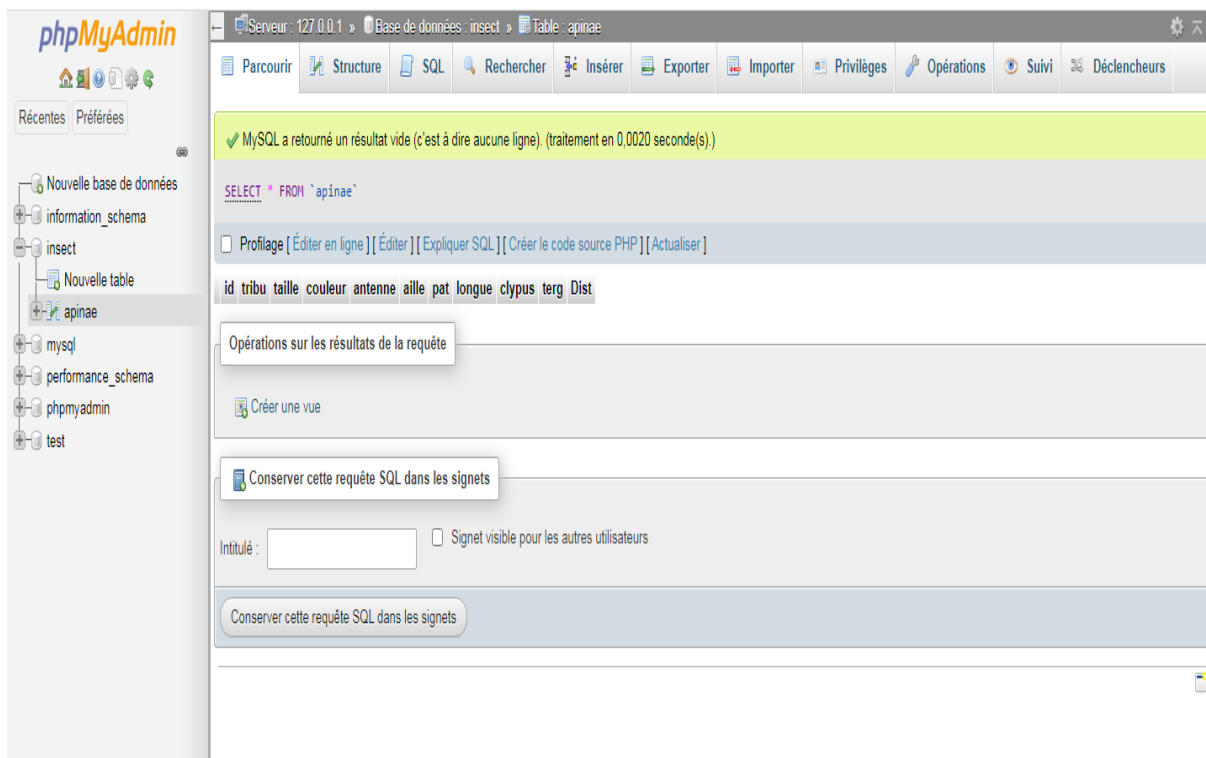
phpMyAdmin

Récentes Préférées

Nouvelle base de données
information_schema
insect
Nouvelle table
apinae
mysql
performance_schema
phpmyadmin
test

Serveur : 127.0.0.1 » Base de données : insect » Table : apinae

Parcourir Structure SQL Rechercher Insérer Exporter Importer Privilèges Opérations Suivi Déclencheurs

MySQL a retourné un résultat vide (c'est à dire aucune ligne). (traitement en 0,0020 seconde(s).)

SELECT * FROM `apinae`

Profilage [ Éditer en ligne ] [ Éditer ] [ Expliquer SQL ] [ Créer le code source PHP ] [ Actualiser ]

| id | tribu | taille | couleur | antenne | aille | pat | longue | clypus | terg | Dist |
|---|---|---|---|---|---|---|---|---|---|---|

Opérations sur les résultats de la requête

Créer une vue

Conserver cette requête SQL dans les signets

Intitulé :

Signet visible pour les autres utilisateurs

Conserver cette requête SQL dans les signets